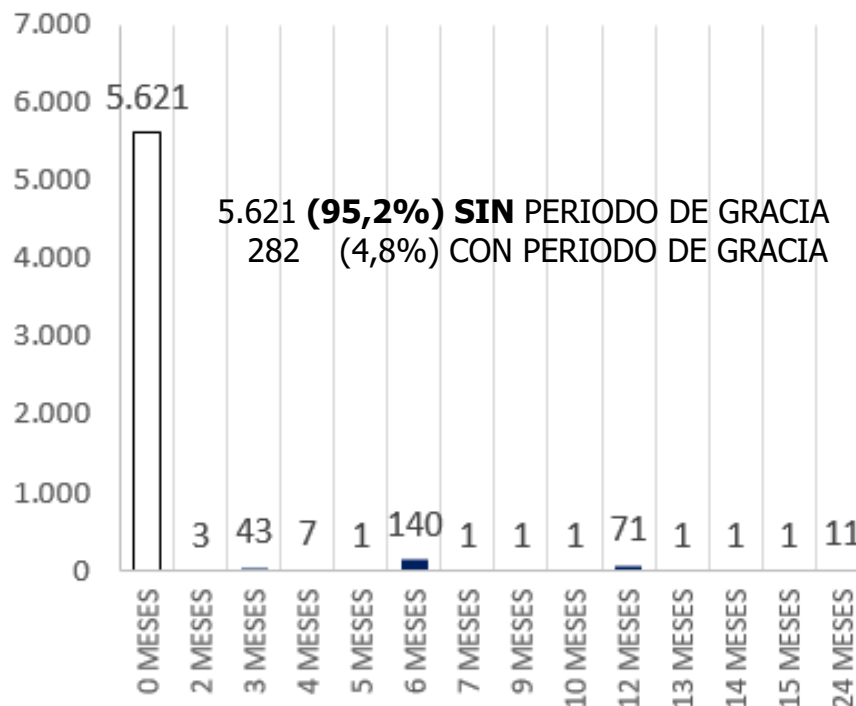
7.000
6.000
5.000
4.000
3.000
2.000
1.000
0

5.621

5.621 **(95,2%) SIN** PERIODO DE GRACIA
282 (4,8%) CON PERIODO DE GRACIA

3 43 7 1 140 1 1 1 71 1 1 1 11

0 MESES
2 MESES
3 MESES
4 MESES
5 MESES
6 MESES
7 MESES
9 MESES
10 MESES
12 MESES
13 MESES
14 MESES
15 MESES
24 MESES